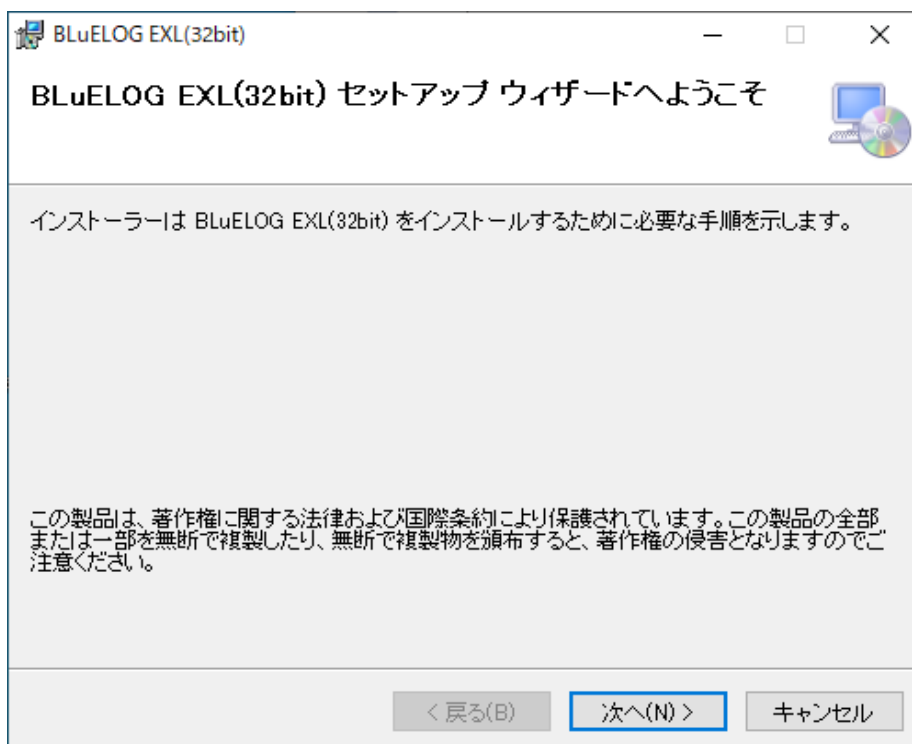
BLuELOG EXL(32bit)

BLuELOG EXL(32bit) セットアップ ウィザードへようこそ

インストーラーは BLuELOG EXL(32bit) をインストールするために必要な手順を示します。

この製品は、著作権に関する法律および国際条約により保護されています。この製品の全部または一部を無断で複製したり、無断で複製物を頒布すると、著作権の侵害となりますのでご注意ください。

< 戻る(B)　次へ(N) >　キャンセル